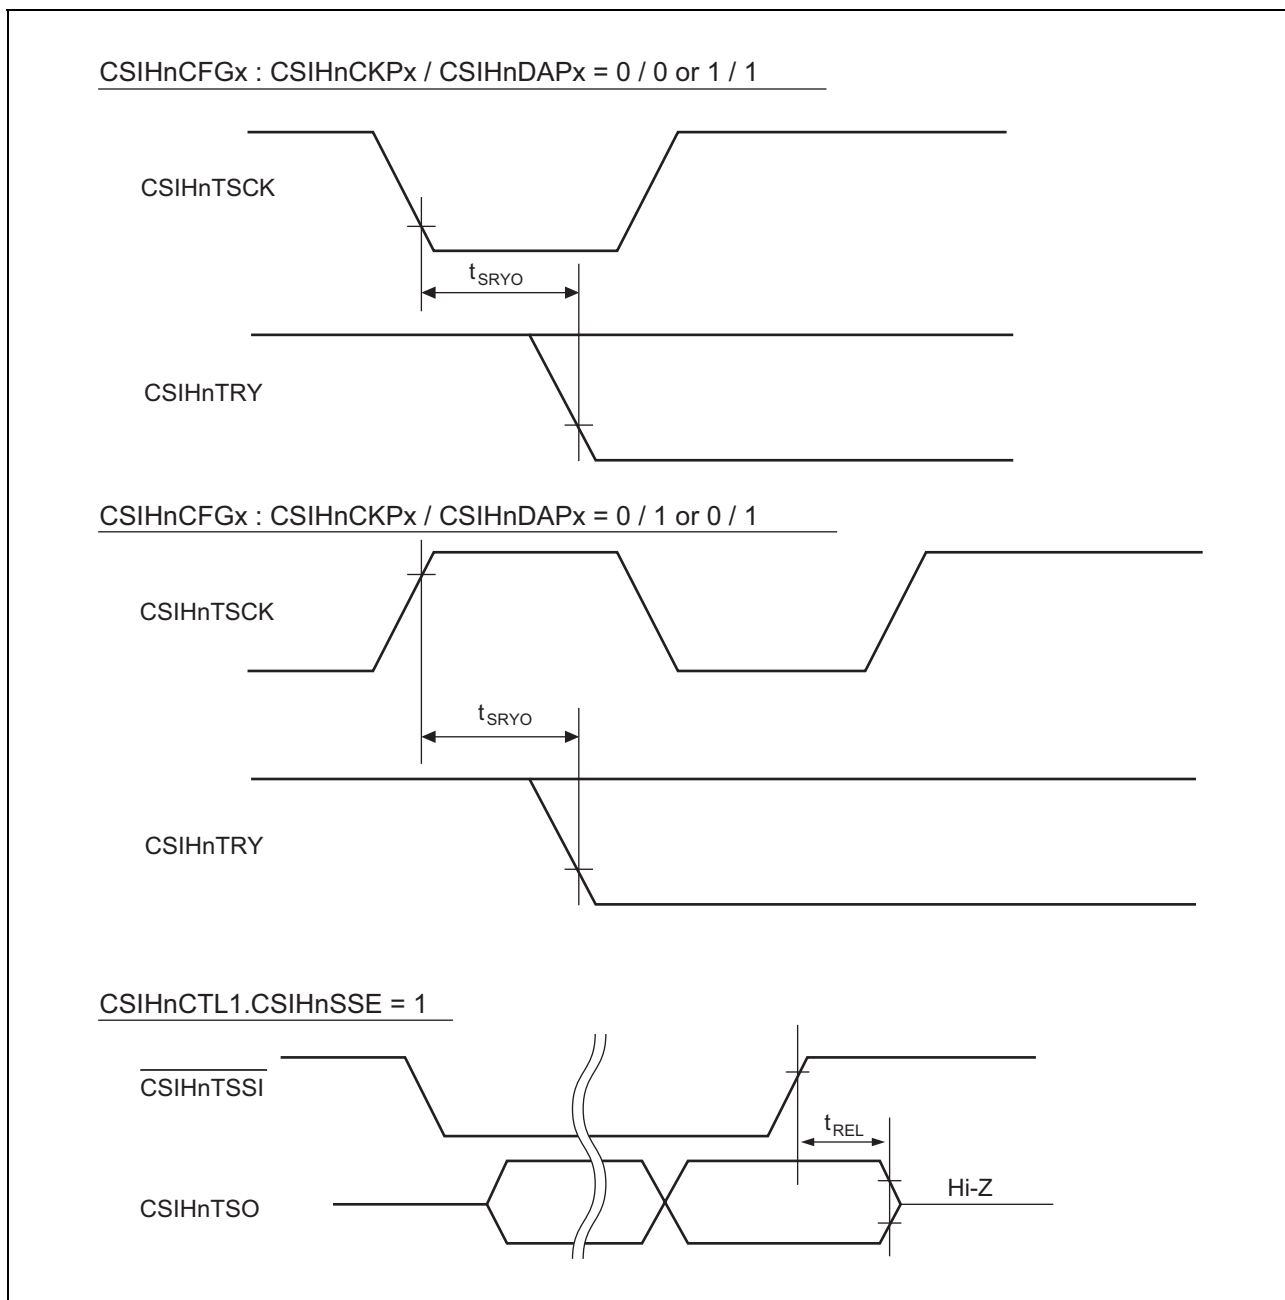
CSIHnCFGx : CSIHnCKPx / CSIHnDAPx = 0 / 0 or 1 / 1

CSIHnTSCK

$t_{SRYO}$

CSIHnTRY

CSIHnCFGx : CSIHnCKPx / CSIHnDAPx = 0 / 1 or 0 / 1

CSIHnTSCK

$t_{SRYO}$

CSIHnTRY

CSIHnCTL1.CSIHnSSE = 1

$\overline{CSIHnTSSI}$

$t_{REL}$

CSIHnTSO

Hi-Z